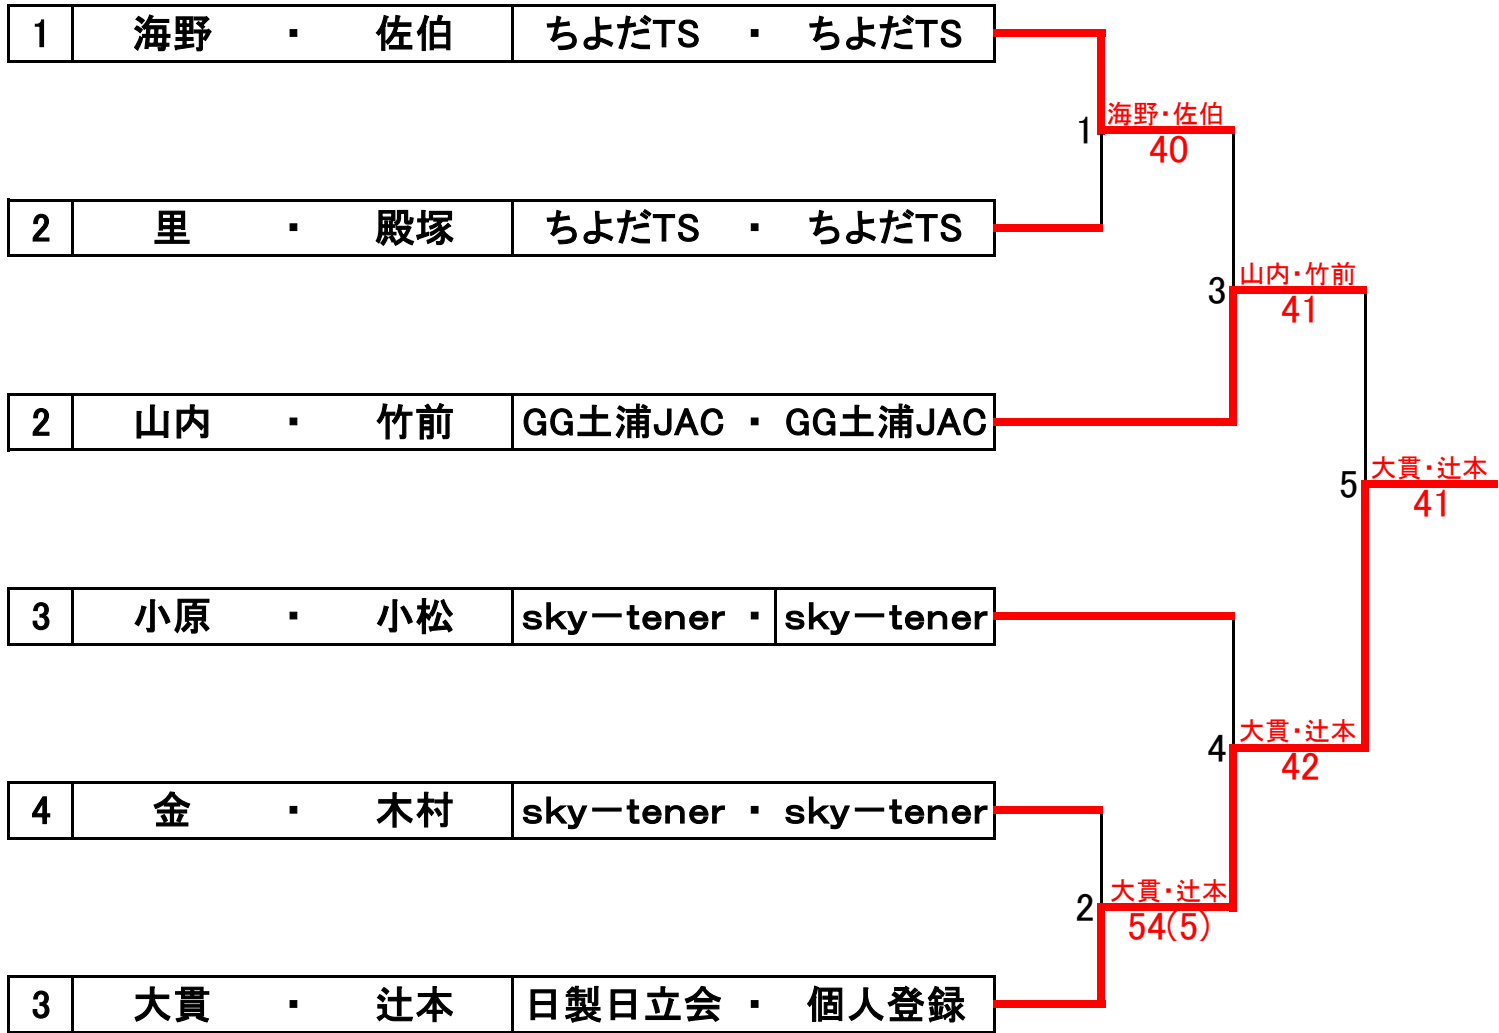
| 1 | 海野 ・ 佐伯 | ちよだTS ・ ちよだTS |
|---|---|---|
| 2 | 里 ・ 殿塚 | ちよだTS ・ ちよだTS |
| 2 | 山内 ・ 竹前 | GG土浦JAC ・ GG土浦JAC |
| 3 | 小原 ・ 小松 | skyーtener ・ skyーtener |
| 4 | 金 ・ 木村 | skyーtener ・ skyーtener |
| 3 | 大貫 ・ 辻本 | 日製日立会 ・ 個人登録 |

1
海野・佐伯
40

3
山内・竹前
41

5
大貫・辻本
41

4
大貫・辻本
42

2
大貫・辻本
54(5)